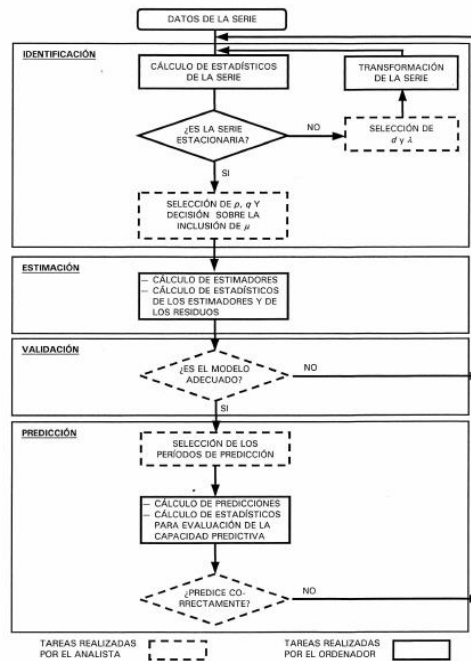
DATOS DE LA SERIE

IDENTIFICACIÓN

CÁLCULO DE ESTADÍSTICOS DE LA SERIE

TRANSFORMACIÓN DE LA SERIE

¿ES LA SERIE ESTACIONARIA?

NO

SELECCIÓN DE $d$ y $\lambda$

SI

SELECCIÓN DE $p$, $q$ Y DECISIÓN SOBRE LA INCLUSIÓN DE $\mu$

ESTIMACIÓN

— CÁLCULO DE ESTIMADORES
— CÁLCULO DE ESTADÍSTICOS DE LOS ESTIMADORES Y DE LOS RESIDUOS

VALIDACIÓN

¿ES EL MODELO ADECUADO?

NO

SI

PREDICCIÓN

SELECCIÓN DE LOS PERÍODOS DE PREDICCIÓN

— CÁLCULO DE PREDICCIONES
— CÁLCULO DE ESTADÍSTICOS PARA EVALUACIÓN DE LA CAPACIDAD PREDICTIVA

¿PREDICE CORRECTAMENTE?

NO

TAREAS REALIZADAS POR EL ANALISTA

TAREAS REALIZADAS POR EL ORDENADOR